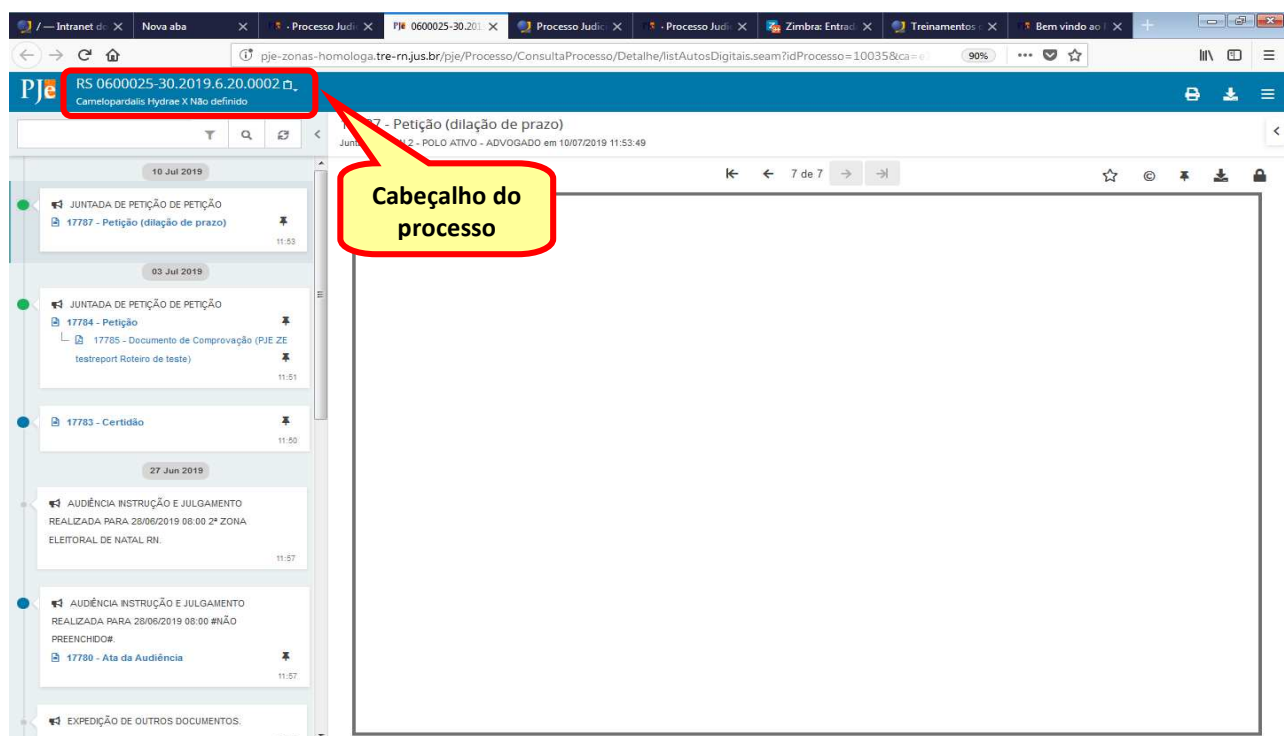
/ — Intranet do | Nova aba | - Processo Judi | 0600025-30.201 | Processo Judic | - Processo Judi | Zimbra: Entrad | Treinamentos | Bem vindo ao

pje-zonas-homologa.tre-rn.jus.br/pje/Processo/ConsultaProcesso/Detalhe/listAutosDigitais.seam?idProcesso=10035&ca=e | 90%

PJe RS 0600025-30.2019.6.20.0002
Camelopardalis Hydrae X Não definido

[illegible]87 - Petição (dilação de prazo)
Junt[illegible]2 - POLO ATIVO - ADVOGADO em 10/07/2019 11:53:49

7 de 7

Cabeçalho do processo

10 Jul 2019
JUNTADA DE PETIÇÃO DE PETIÇÃO
17787 - Petição (dilação de prazo)
11:53

03 Jul 2019
JUNTADA DE PETIÇÃO DE PETIÇÃO
17784 - Petição
17785 - Documento de Comprovação (PJE ZE testreport Roteiro de teste)
11:51

17783 - Certidão
11:50

27 Jun 2019
AUDIÊNCIA INSTRUÇÃO E JULGAMENTO REALIZADA PARA 28/06/2019 08:00 2ª ZONA ELEITORAL DE NATAL RN.
11:57

AUDIÊNCIA INSTRUÇÃO E JULGAMENTO REALIZADA PARA 28/06/2019 08:00 #NÃO PREENCHIDO#.
17780 - Ata da Audiência
11:57

EXPEDIÇÃO DE OUTROS DOCUMENTOS.